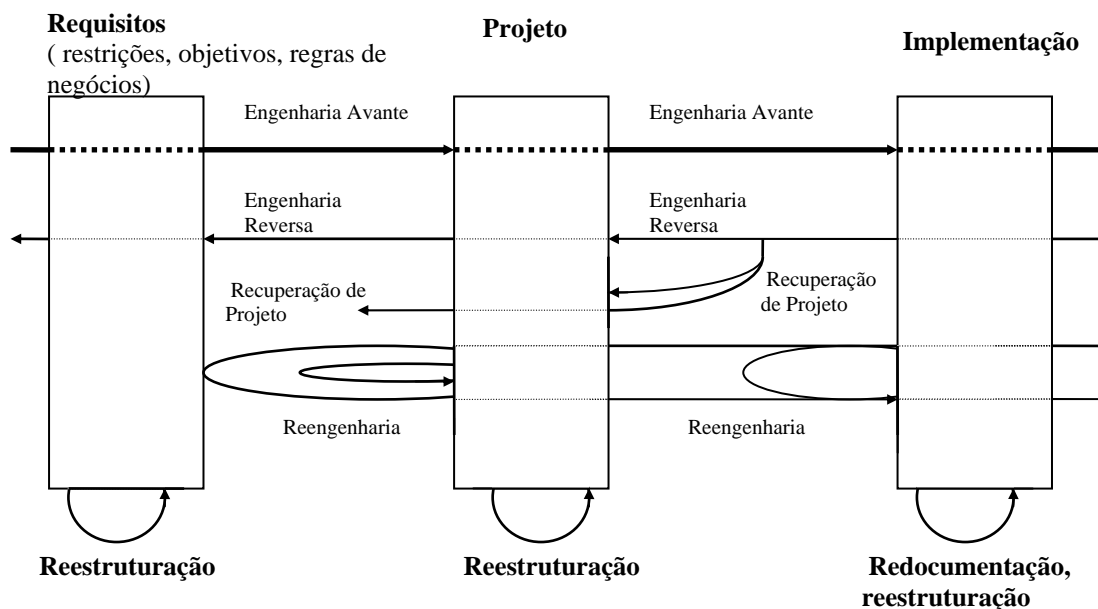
**Requisitos**
( restrições, objetivos, regras de negócios)

**Projeto**

**Implementação**

Engenharia Avante

Engenharia Avante

Engenharia Reversa

Engenharia Reversa

Recuperação de Projeto

Recuperação de Projeto

Reengenharia

Reengenharia

**Reestruturação**

**Reestruturação**

**Redocumentação, reestruturação**